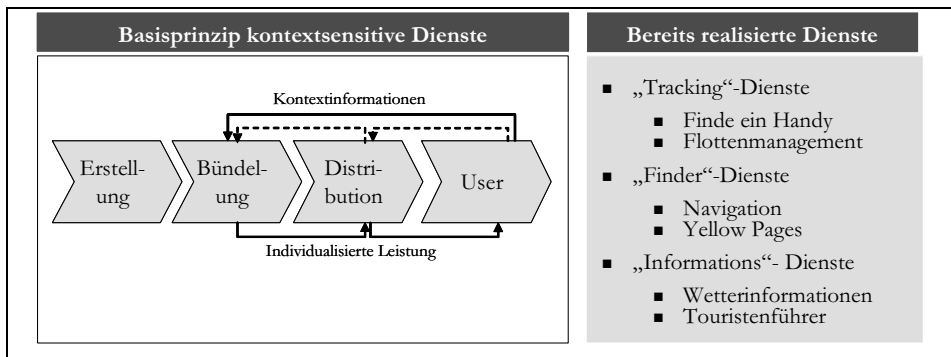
Basisprinzip kontextsensitive Dienste

Kontextinformationen

Erstellung

Bündelung

Distribution

User

Individualisierte Leistung

Bereits realisierte Dienste

- „Tracking"-Dienste
  - Finde ein Handy
  - Flottenmanagement
- „Finder"-Dienste
  - Navigation
  - Yellow Pages
- „Informations"- Dienste
  - Wetterinformationen
  - Touristenführer